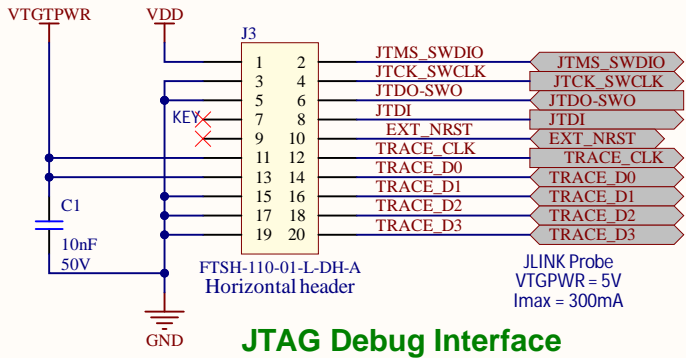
VTGTPWR
VDD
J3
1 2
3 4
5 6
KEY
7 8
9 10
11 12
13 14
15 16
17 18
19 20
C1
10nF
50V
GND
FTSH-110-01-L-DH-A
Horizontal header
JTMS_SWDIO
JTCK_SWCLK
JTDO-SWO
JTDI
EXT_NRST
TRACE_CLK
TRACE_D0
TRACE_D1
TRACE_D2
TRACE_D3
JTMS_SWDIO
JTCK_SWCLK
JTDO-SWO
JTDI
EXT_NRST
TRACE_CLK
TRACE_D0
TRACE_D1
TRACE_D2
TRACE_D3
JLINK Probe
VTGPWR = 5V
Imax = 300mA

JTAG Debug Interface